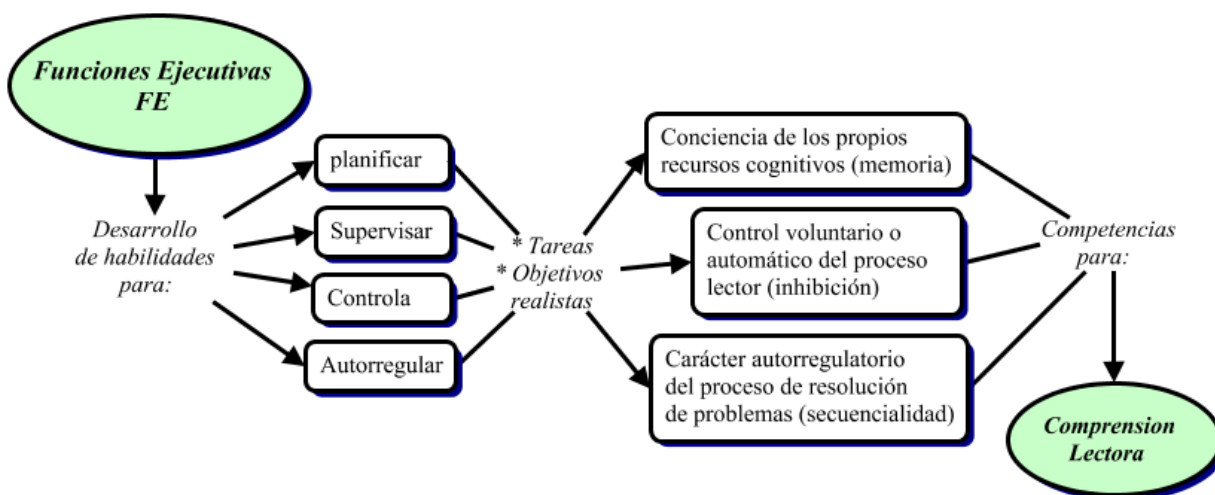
Funciones Ejecutivas FE

Desarrollo de habilidades para:

planificar

Supervisar

Controla

Autorregular

* Tareas
* Objetivos realistas

Conciencia de los propios recursos cognitivos (memoria)

Control voluntario o automático del proceso lector (inhibición)

Carácter autorregulatorio del proceso de resolución de problemas (secuencialidad)

Competencias para:

Comprension Lectora